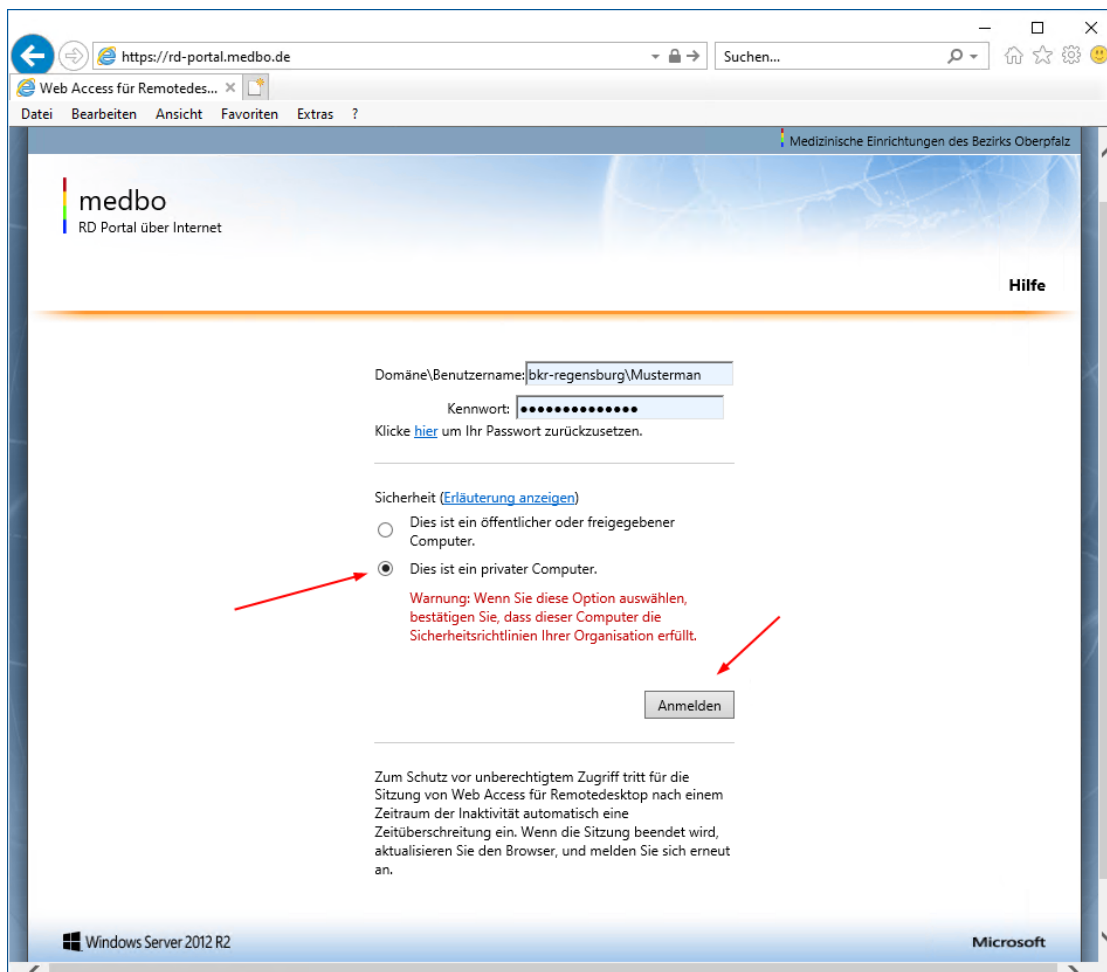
https://rd-portal.medbo.de

Suchen...

Web Access für Remotedes...

Datei Bearbeiten Ansicht Favoriten Extras ?

Medizinische Einrichtungen des Bezirks Oberpfalz

medbo
RD Portal über Internet

Hilfe

Domäne\Benutzername: bkr-regensburg\Musterman

Kennwort: ••••••••••••••

Klicke hier um Ihr Passwort zurückzusetzen.

Sicherheit (Erläuterung anzeigen)

Dies ist ein öffentlicher oder freigegebener Computer.

Dies ist ein privater Computer.

Warnung: Wenn Sie diese Option auswählen, bestätigen Sie, dass dieser Computer die Sicherheitsrichtlinien Ihrer Organisation erfüllt.

Anmelden

Zum Schutz vor unberechtigtem Zugriff tritt für die Sitzung von Web Access für Remotedesktop nach einem Zeitraum der Inaktivität automatisch eine Zeitüberschreitung ein. Wenn die Sitzung beendet wird, aktualisieren Sie den Browser, und melden Sie sich erneut an.

Windows Server 2012 R2

Microsoft